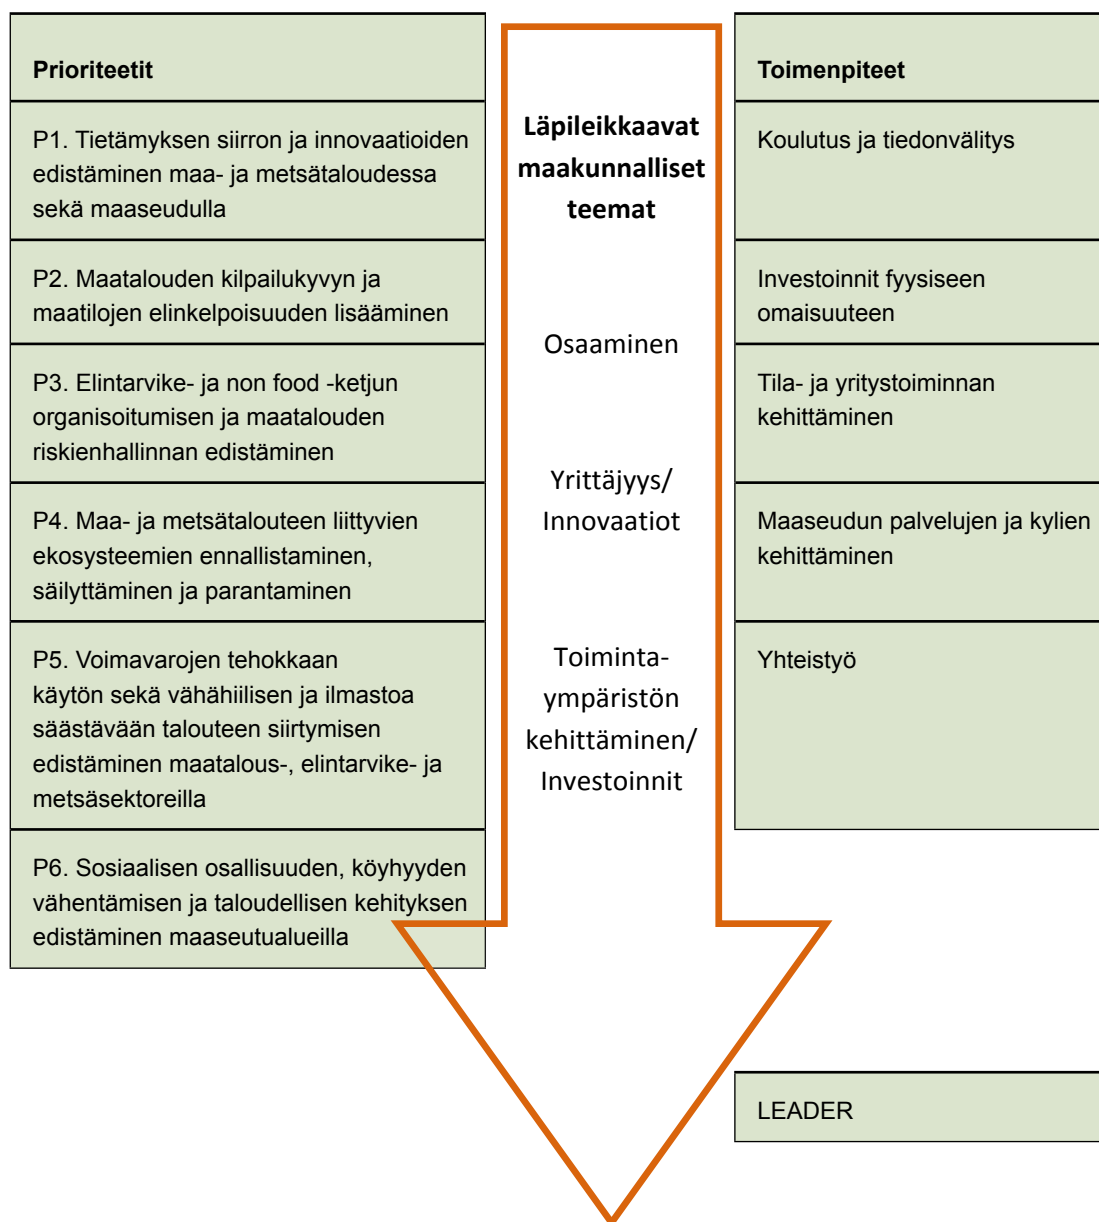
Prioriteetit

P1. Tietämyksen siirron ja innovaatioiden edistäminen maa- ja metsätaloudessa sekä maaseudulla

P2. Maatalouden kilpailukyvyn ja maatilojen elinkelpoisuuden lisääminen

P3. Elintarvike- ja non food -ketjun organisoitumisen ja maatalouden riskienhallinnan edistäminen

P4. Maa- ja metsätalouteen liittyvien ekosysteemien ennallistaminen, säilyttäminen ja parantaminen

P5. Voimavarojen tehokkaan käytön sekä vähähiilisen ja ilmastoa säästävään talouteen siirtymisen edistäminen maatalous-, elintarvike- ja metsäsektoreilla

P6. Sosiaalisen osallisuuden, köyhyyden vähentämisen ja taloudellisen kehityksen edistäminen maaseutualueilla

Läpileikkaavat maakunnalliset teemat

Osaaminen

Yrittäjyys/ Innovaatiot

Toiminta-ympäristön kehittäminen/ Investoinnit

Toimenpiteet

Koulutus ja tiedonvälitys

Investoinnit fyysiseen omaisuuteen

Tila- ja yritystoiminnan kehittäminen

Maaseudun palvelujen ja kylien kehittäminen

Yhteistyö

LEADER